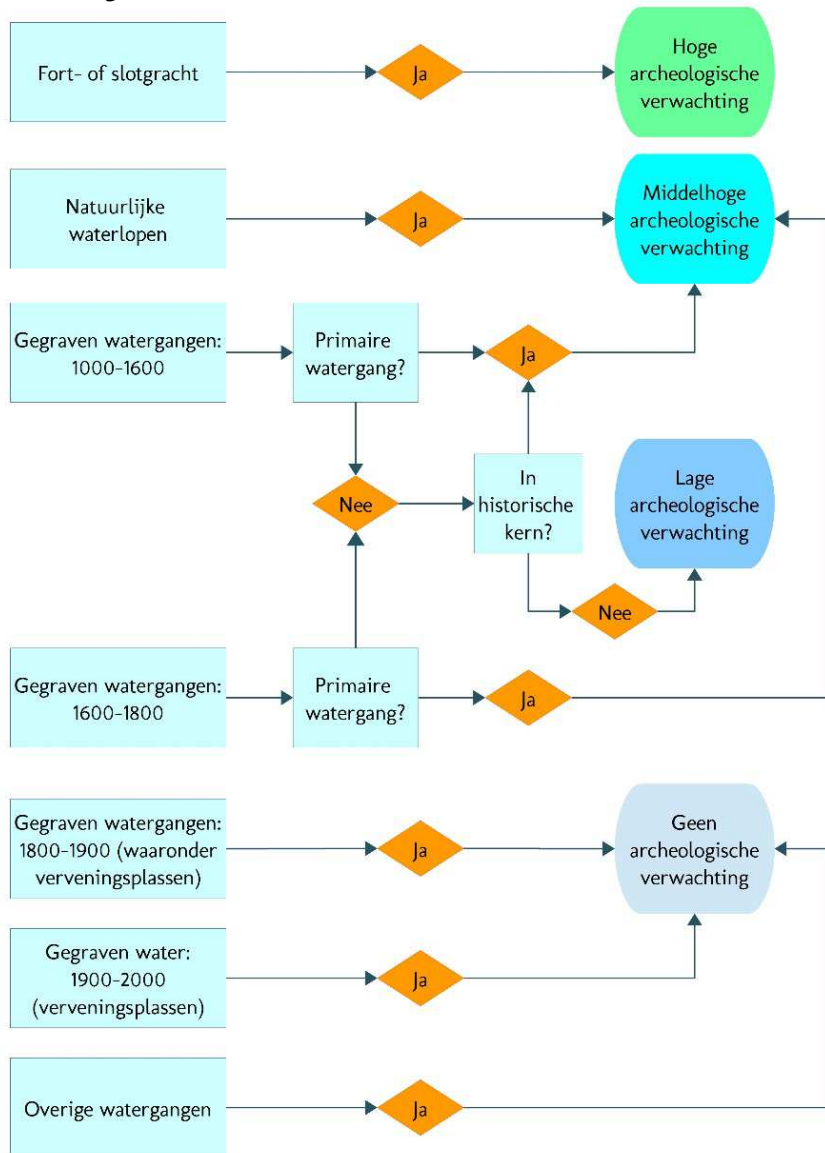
Fort- of slotgracht

Ja

Hoge archeologische verwachting

Natuurlijke waterlopen

Ja

Middelhoge archeologische verwachting

Gegraven watergangen: 1000-1600

Primaire watergang?

Ja

Nee

In historische kern?

Lage archeologische verwachting

Nee

Gegraven watergangen: 1600-1800

Primaire watergang?

Ja

Gegraven watergangen: 1800-1900 (waaronder verveningsplassen)

Ja

Geen archeologische verwachting

Gegraven water: 1900-2000 (verveningsplassen)

Ja

Overige watergangen

Ja